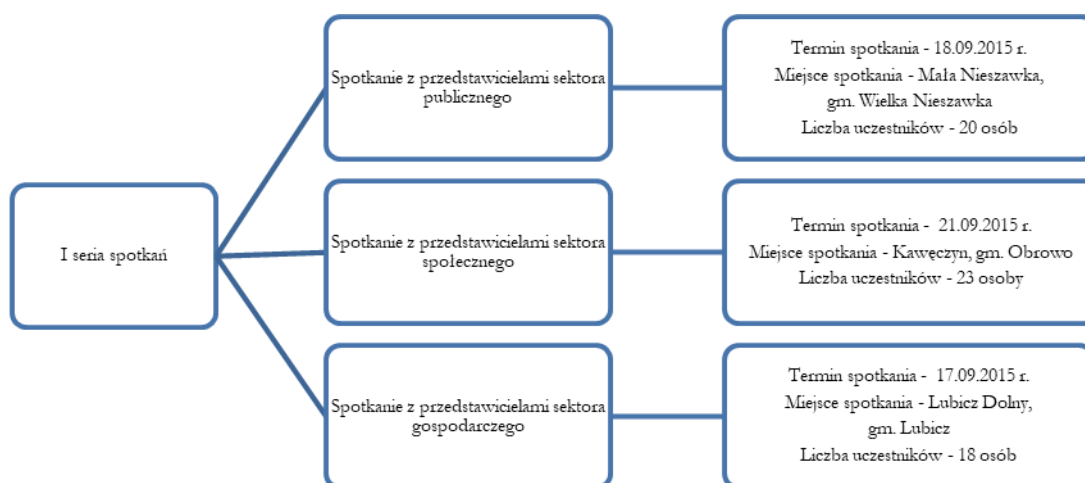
I seria spotkań

Spotkanie z przedstawicielami sektora publicznego

Termin spotkania - 18.09.2015 r.
Miejsce spotkania - Mała Nieszawka, gm. Wielka Nieszawka
Liczba uczestników - 20 osób

Spotkanie z przedstawicielami sektora społecznego

Termin spotkania - 21.09.2015 r.
Miejsce spotkania - Kawęczyn, gm. Obrowo
Liczba uczestników - 23 osoby

Spotkanie z przedstawicielami sektora gospodarczego

Termin spotkania - 17.09.2015 r.
Miejsce spotkania - Lubicz Dolny, gm. Lubicz
Liczba uczestników - 18 osób